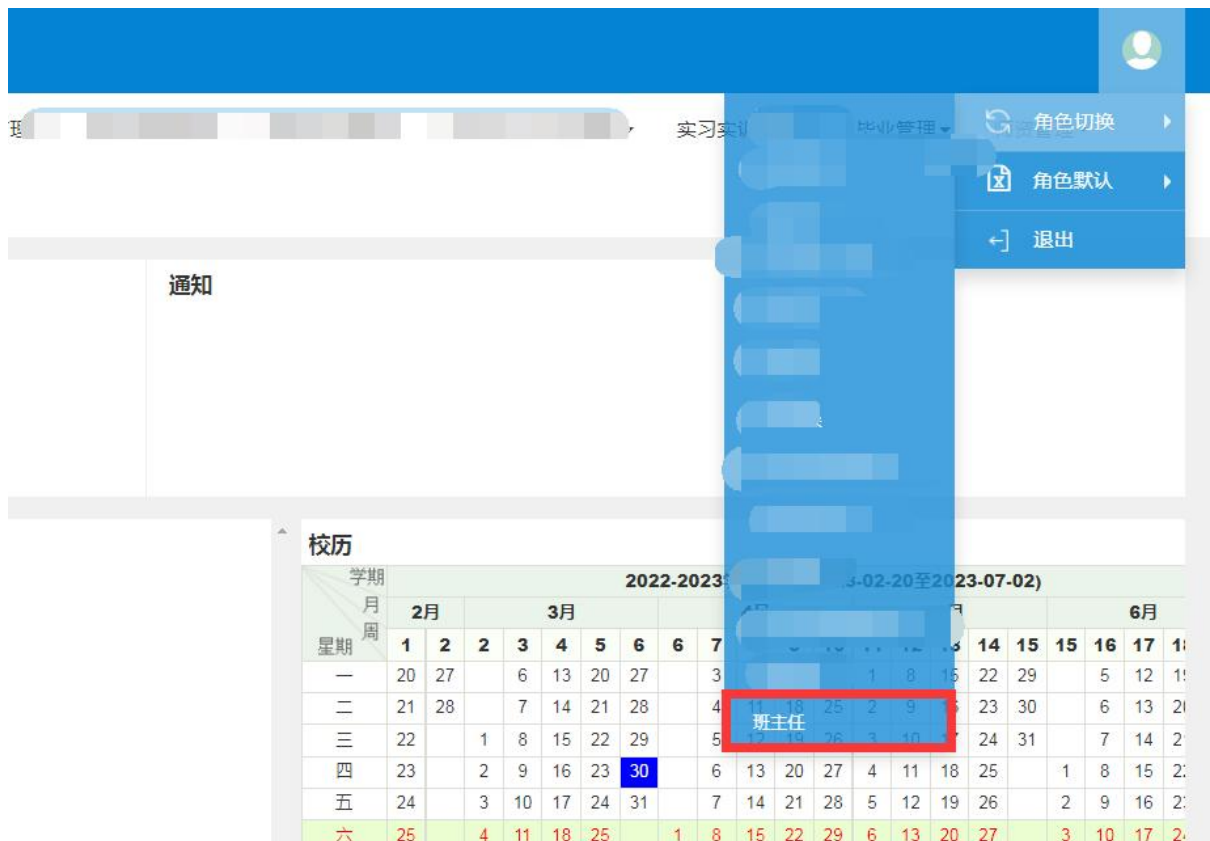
角色切换
角色默认
退出
实习实
毕业管理
通知
校历
学期
月
周
星期
2022-2023 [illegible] 3-02-20至2023-07-02)

| | 2月 | | 3月 | | | | | | | | | | | | | | | | | 6月 | | | |
|---|---|---|---|---|---|---|---|---|---|---|---|---|---|---|---|---|---|---|---|---|---|---|---|
| | 1 | 2 | 2 | 3 | 4 | 5 | 6 | 6 | 7 | | | | | | | 14 | 15 | 15 | 16 | 17 | 1 |
| 一 | 20 | 27 | | 6 | 13 | 20 | 27 | | 3 | | | | 1 | 8 | 15 | 22 | 29 | | 5 | 12 | 1 |
| 二 | 21 | 28 | | 7 | 14 | 21 | 28 | | 4 | 11 | 18 | 25 | 2 | 9 | | 23 | 30 | | 6 | 13 | 2 |
| 三 | 22 | | 1 | 8 | 15 | 22 | 29 | | 5 | 12 | 19 | 26 | 3 | 10 | 17 | 24 | 31 | | 7 | 14 | 2 |
| 四 | 23 | | 2 | 9 | 16 | 23 | 30 | | 6 | 13 | 20 | 27 | 4 | 11 | 18 | 25 | | 1 | 8 | 15 | 2 |
| 五 | 24 | | 3 | 10 | 17 | 24 | 31 | | 7 | 14 | 21 | 28 | 5 | 12 | 19 | 26 | | 2 | 9 | 16 | 2 |
| 六 | 25 | | 4 | 11 | 18 | 25 | | 1 | 8 | 15 | 22 | 29 | 6 | 13 | 20 | 27 | | 3 | 10 | 17 | 2 |

班主任